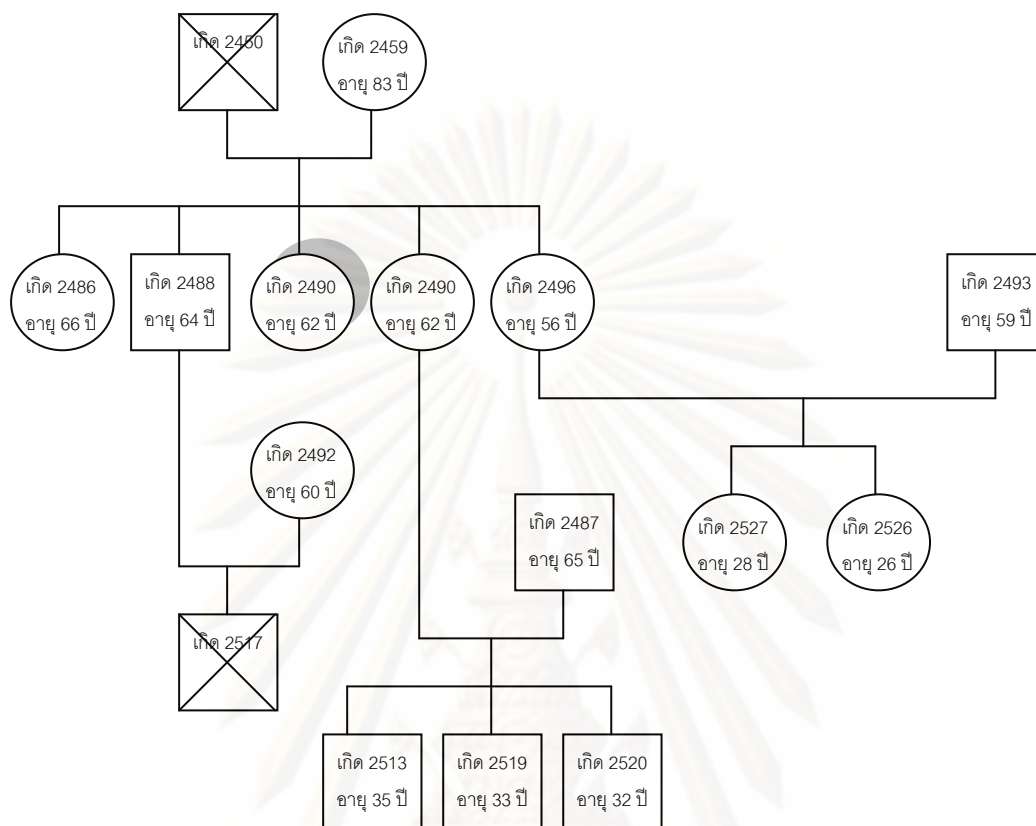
เกิด 2450

เกิด 2459
อายุ 83 ปี

เกิด 2486
อายุ 66 ปี

เกิด 2488
อายุ 64 ปี

เกิด 2490
อายุ 62 ปี

เกิด 2490
อายุ 62 ปี

เกิด 2496
อายุ 56 ปี

เกิด 2493
อายุ 59 ปี

เกิด 2492
อายุ 60 ปี

เกิด 2487
อายุ 65 ปี

เกิด 2527
อายุ 28 ปี

เกิด 2526
อายุ 26 ปี

เกิด 2517

เกิด 2513
อายุ 35 ปี

เกิด 2519
อายุ 33 ปี

เกิด 2520
อายุ 32 ปี